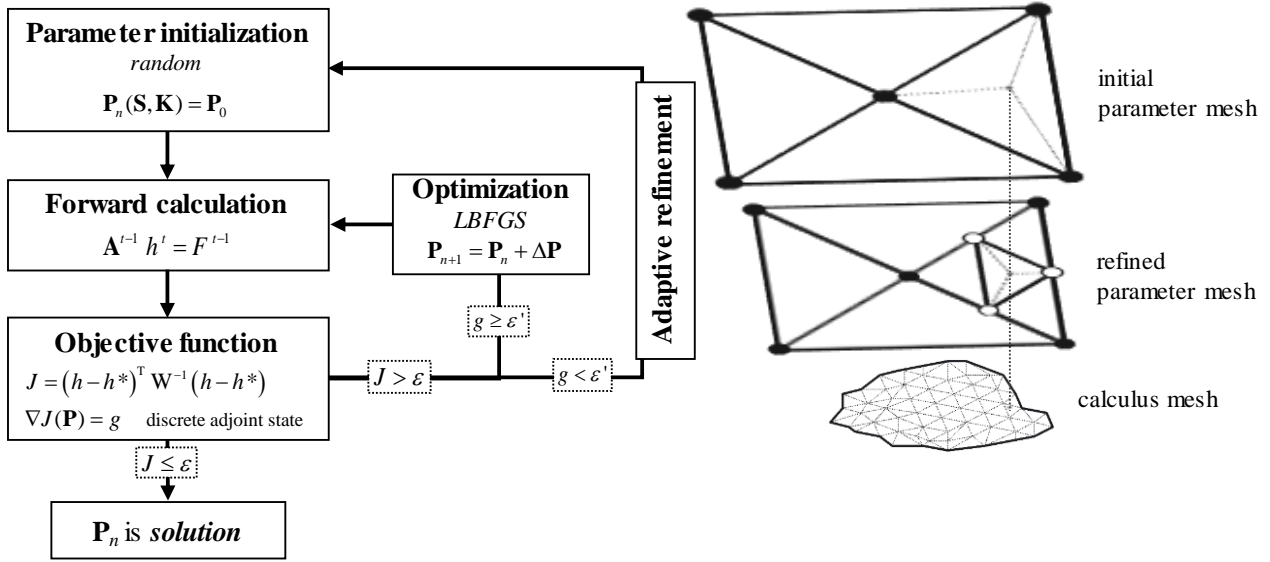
Parameter initialization
*random*
$\mathbf{P}_n(\mathbf{S},\mathbf{K}) = \mathbf{P}_0$

Forward calculation
$\mathbf{A}^{t-1}\ h^t = F^{t-1}$

Optimization
*LBFGS*
$\mathbf{P}_{n+1} = \mathbf{P}_n + \Delta\mathbf{P}$

$g \geq \varepsilon'$

Objective function
$J = \left(h - h^*\right)^{\mathrm{T}} \mathrm{W}^{-1} \left(h - h^*\right)$
$\nabla J(\mathbf{P}) = g$ discrete adjoint state

$J > \varepsilon$

$g < \varepsilon'$

Adaptive refinement

$J \leq \varepsilon$

$\mathbf{P}_n$ is *solution*

initial parameter mesh

refined parameter mesh

calculus mesh